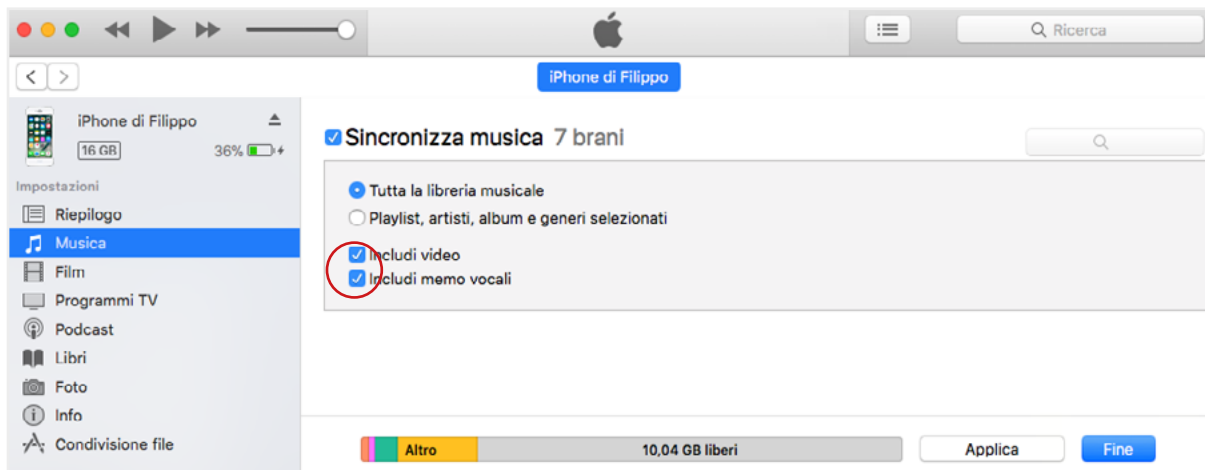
Ricerca

iPhone di Filippo

iPhone di Filippo
16 GB
36%

Impostazioni
Riepilogo
Musica
Film
Programmi TV
Podcast
Libri
Foto
Info
Condivisione file

Sincronizza musica 7 brani

Tutta la libreria musicale
Playlist, artisti, album e generi selezionati

Includi video
Includi memo vocali

Altro
10,04 GB liberi
Applica
Fine